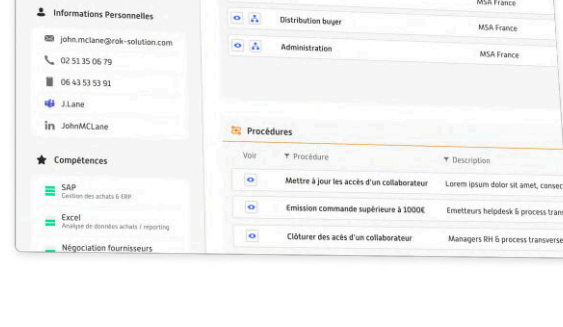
Informations Personnelles

john.mclane@rok-solution.com

02 51 35 06 79

06 43 53 53 91

J.Lane

JohnMCLane

Compétences

SAP
Gestion des achats & ERP

Excel
Analyse de données achats / reporting

Négociation fournisseurs

MSA France

Distribution buyer MSA France

Administration MSA France

Procédures

| Voir | Procédure | Description |
|---|---|---|
| | Mettre à jour les accès d'un collaborateur | Lorem ipsum dolor sit amet, consec |
| | Emission commande supérieure à 1000€ | Emetteurs helpdesk & process trans |
| | Clôturer des acès d'un collaborateur | Managers RH & process transverse |